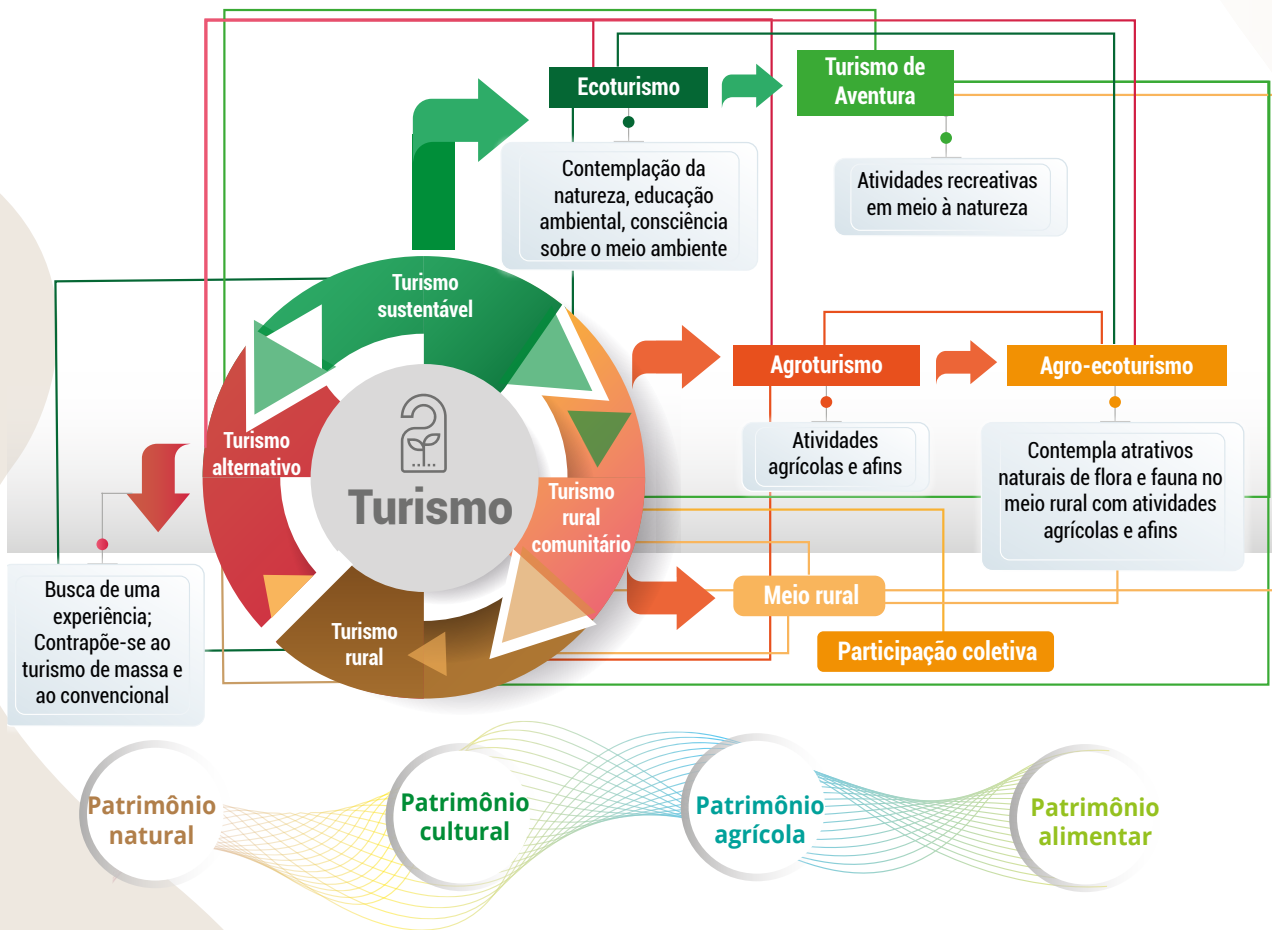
Ecoturismo

Turismo de Aventura

Contemplação da natureza, educação ambiental, consciência sobre o meio ambiente

Atividades recreativas em meio à natureza

Turismo sustentável

Turismo alternativo

Turismo

Turismo rural comunitário

Turismo rural

Agroturismo

Agro-ecoturismo

Atividades agrícolas e afins

Contempla atrativos naturais de flora e fauna no meio rural com atividades agrícolas e afins

Busca de uma experiência; Contrapõe-se ao turismo de massa e ao convencional

Meio rural

Participação coletiva

Patrimônio natural

Patrimônio cultural

Patrimônio agrícola

Patrimônio alimentar